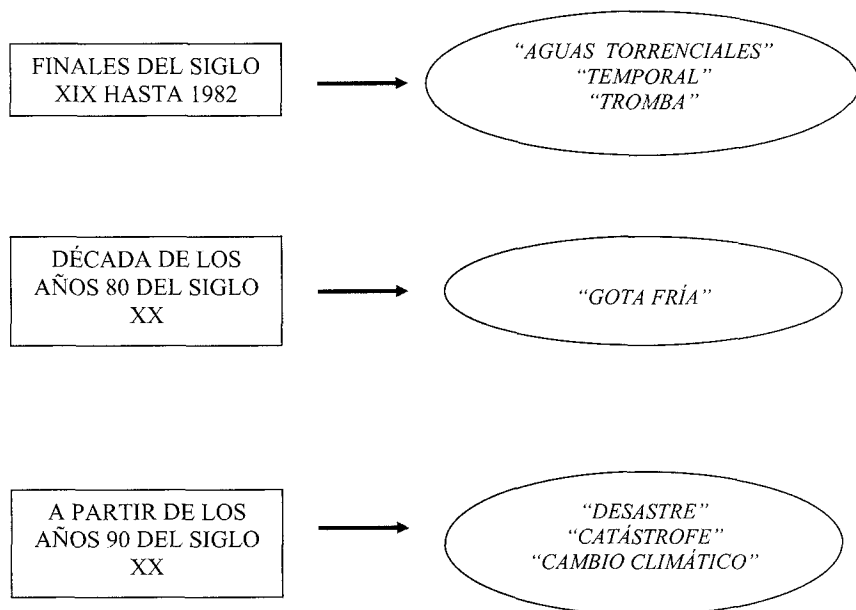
FINALES DEL SIGLO XIX HASTA 1982

"AGUAS TORRENCIALES"
"TEMPORAL"
"TROMBA"

DÉCADA DE LOS AÑOS 80 DEL SIGLO XX

"GOTA FRÍA"

A PARTIR DE LOS AÑOS 90 DEL SIGLO XX

"DESASTRE"
"CATÁSTROFE"
"CAMBIO CLIMÁTICO"